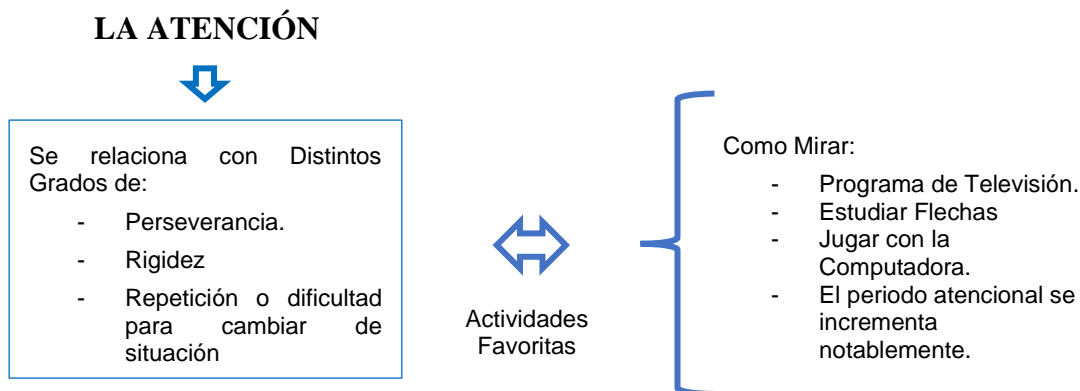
LA ATENCIÓN

Se relaciona con Distintos Grados de:

- Perseverancia.
- Rigidez
- Repetición o dificultad para cambiar de situación

Actividades Favoritas

Como Mirar:

- Programa de Televisión.
- Estudiar Flechas
- Jugar con la Computadora.
- El periodo atencional se incrementa notablemente.